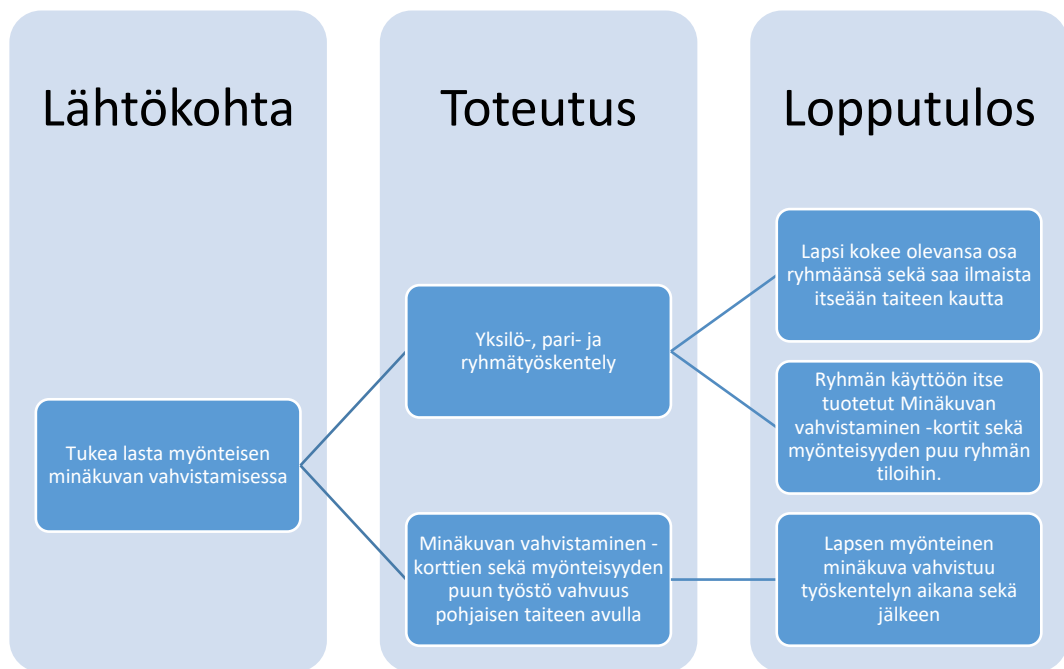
Lähtökohta

Tukea lasta myönteisen minäkuvan vahvistamisessa

Toteutus

Yksilö-, pari- ja ryhmätyöskentely

Minäkuvan vahvistaminen -korttien sekä myönteisyyden puun työstö vahvuus pohjaisen taiteen avulla

Lopputulos

Lapsi kokee olevansa osa ryhmäänsä sekä saa ilmaista itseään taiteen kautta

Ryhmän käyttöön itse tuotetut Minäkuvan vahvistaminen -kortit sekä myönteisyyden puu ryhmän tiloihin.

Lapsen myönteinen minäkuva vahvistuu työskentelyn aikana sekä jälkeen